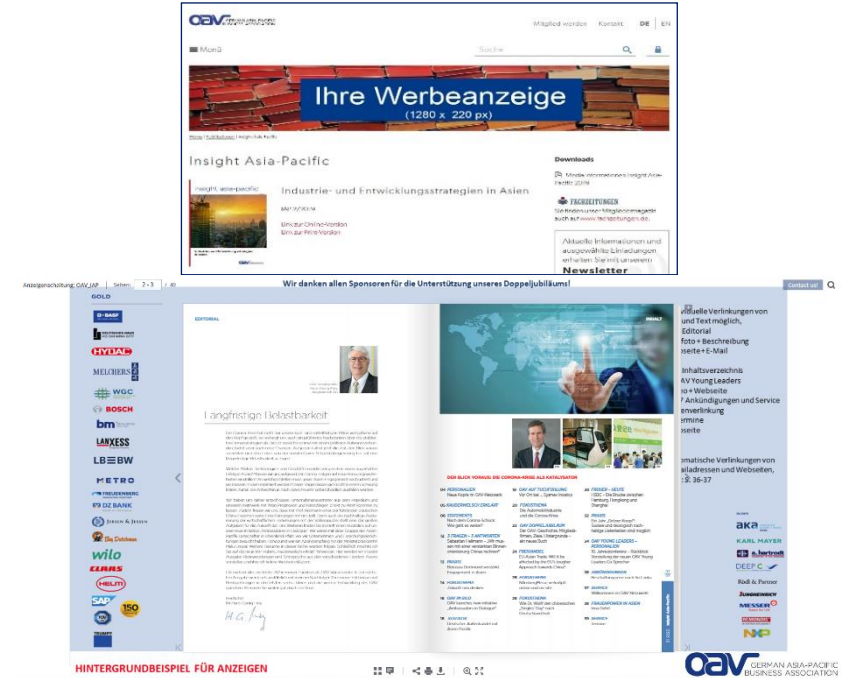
OAV GERMAN ASIA-PACIFIC BUSINESS ASSOCIATION

Mitglied werden Kontakt DE | EN

Menü

Suche

Ihre Werbeanzeige
(1280 x 220 px)

Home | Publikationen | Insight Asia-Pacific

Insight Asia-Pacific

Industrie- und Entwicklungsstrategien in Asien

Link zur Online-Version
Link zur Print-Version

Downloads

Mediainformationen Insight Asia-Pacific 2019

FACHZEITUNGEN

Sie finden unser Mitgliedermagazin auch auf www.fachzeitungen.de.

Aktuelle Informationen und ausgewählte Einladungen erhalten Sie mit unserem Newsletter

Anzeigenschaltung: OAV_IAP | Seiten: 2-3 / 40

Wir danken allen Sponsoren für die Unterstützung unseres Doppeljubiläums!

Contact us!

GOLD

BASF
HYDAC
MELCHERS
WGC
BOSCH
bm
LANXESS
LBBW
METRO
FREUDENBERG
DZ BANK
JEBSEN & JESSEN
wilo
CLAAS
HELM
SAP
150

EDITORIAL

Langfristige Belastbarkeit

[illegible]

INHALT

DER BLICK VORAUS: DIE CORONA-KRISE ALS KATALYSATOR

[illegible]

aka
KARL MAYER
hartrodt
DEEP C
Rödl & Partner
MESSER
NXP

...tuelle Verlinkungen von ...nd Text möglich,
Editorial
...foto + Beschreibung
...seite+E-Mail

Inhaltsverzeichnis
...AV Young Leaders
... Ankündigungen und Service
...enverlinkung
...ermine
...essen

...omatische Verlinkungen von ...ailadressen und Webseiten,
...: 36-37

HINTERGRUNDBEISPIEL FÜR ANZEIGEN

OAV GERMAN ASIA-PACIFIC BUSINESS ASSOCIATION